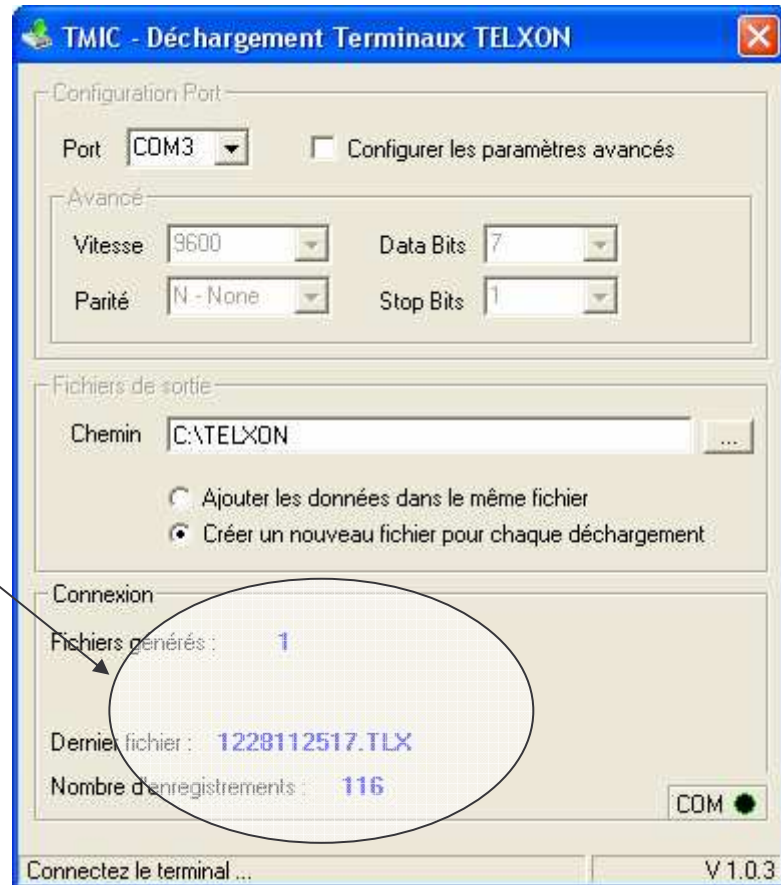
TMIC - Déchargement Terminaux TELXON

Configuration Port

Port COM3

Configurer les paramètres avancés

Avancé

Vitesse 9600

Data Bits 7

Parité N - None

Stop Bits 1

Fichiers de sortie

Chemin C:\TELXON

...

Ajouter les données dans le même fichier

Créer un nouveau fichier pour chaque déchargement

Connexion

Fichiers générés : 1

Dernier fichier : 1228112517.TLX

Nombre d'enregistrements : 116

COM

Connectez le terminal ...

V 1.0.3